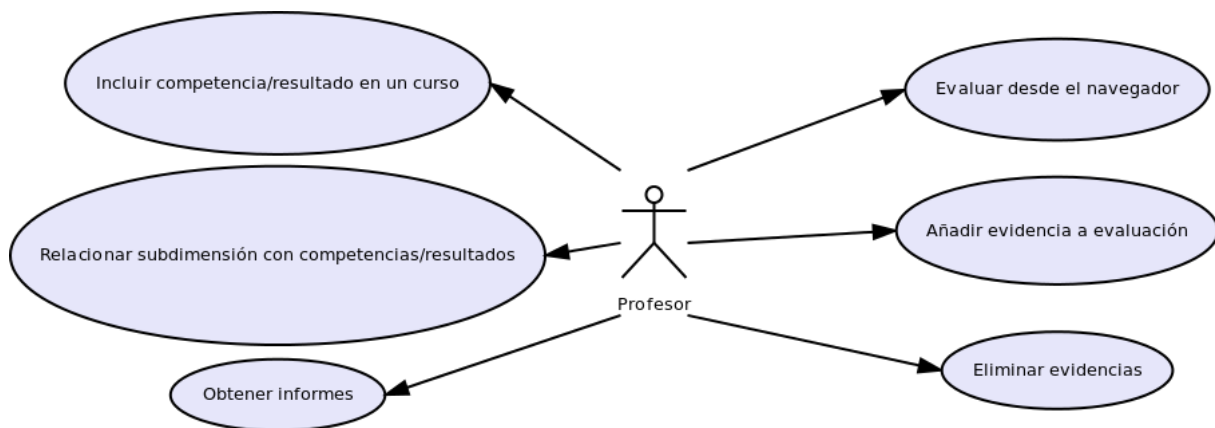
Incluir competencia/resultado en un curso

Evaluar desde el navegador

Relacionar subdimensión con competencias/resultados

Añadir evidencia a evaluación

Profesor

Obtener informes

Eliminar evidencias